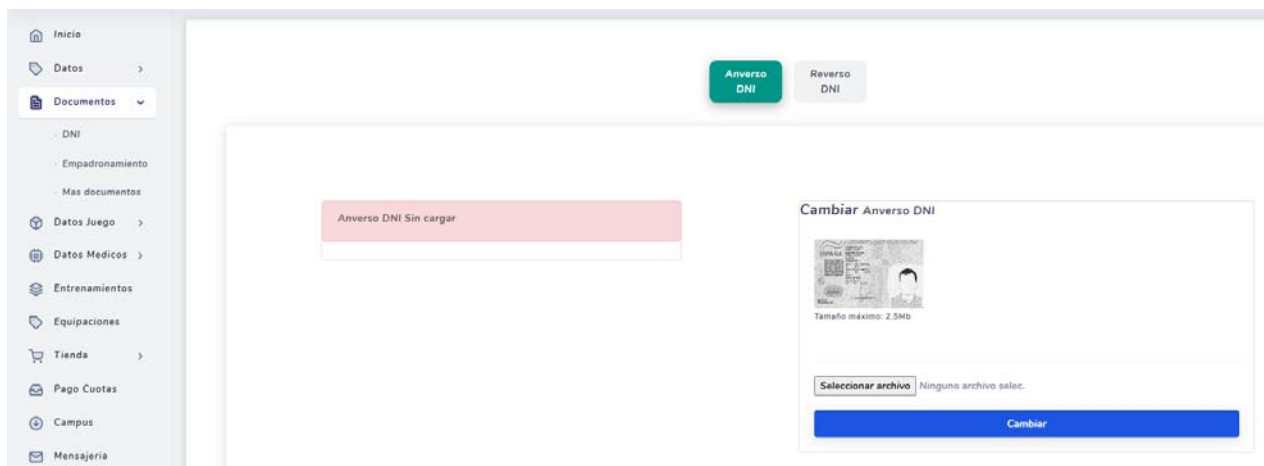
Inicio
Datos >
Documentos
DNI
Empadronamiento
Mas documentos
Datos Juego >
Datos Medicos >
Entrenamientos
Equipaciones
Tienda >
Pago Cuotas
Campus
Mensajeria

Anverso DNI
Reverso DNI

Anverso DNI Sin cargar

Cambiar Anverso DNI

ESPAÑA

Tamaño máximo: 2.5Mb

Seleccionar archivo Ninguno archivo selec.

Cambiar